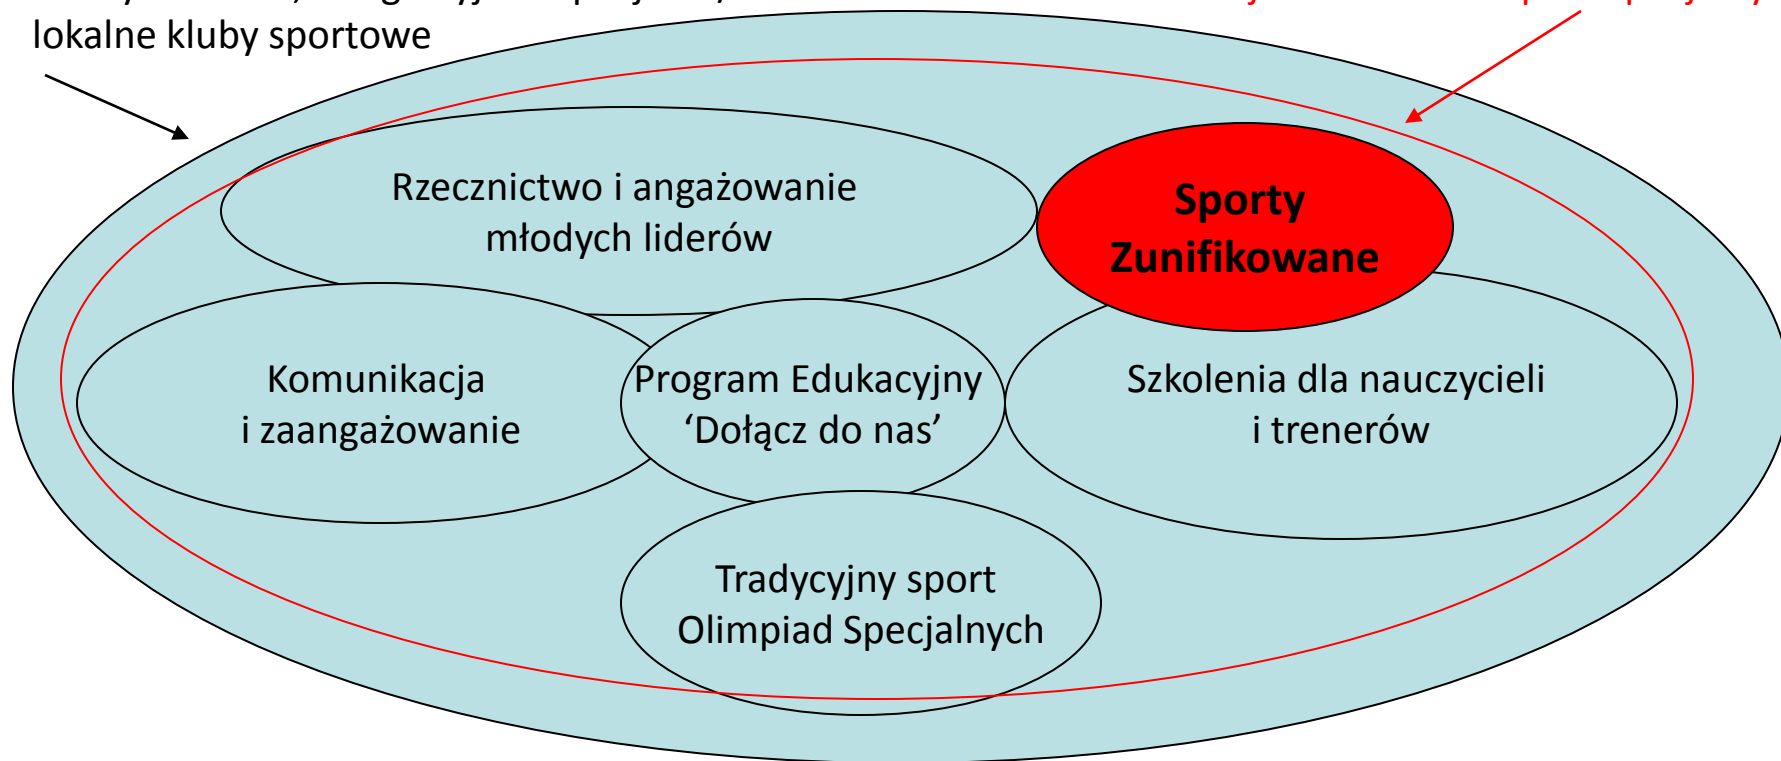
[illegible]
lokalne kluby sportowe

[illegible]

Rzecznictwo i angażowanie młodych liderów

Sporty Zunifikowane

Komunikacja i zaangażowanie

Program Edukacyjny ‘Dołącz do nas’

Szkolenia dla nauczycieli i trenerów

Tradycyjny sport Olimpiad Specjalnych